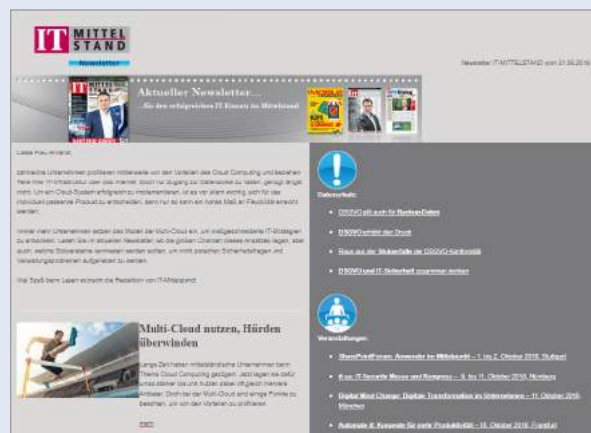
IT MITTELSTAND

Newsletter

Newsletter IT-MITTELSTAND vom 21.09.2016

Aktueller Newsletter...

...für den erfolgreichen IT-Einsatz im Mittelstand

Liebe Frau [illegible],

Zahlreiche Unternehmen profitieren mittlerweile von den Vorteilen des Cloud Computing und beziehen Teile ihrer IT-Infrastruktur über das Internet. Doch nur Zugang zur Datenwolke zu haben, genügt längst nicht. Um ein Cloud-System erfolgreich zu implementieren, ist es vor allem wichtig, sich für das individuell passende Produkt zu entscheiden, denn nur so kann ein hohes Maß an Flexibilität erreicht werden.

Immer mehr Unternehmen setzen das Modell der Multi-Cloud ein, um maßgeschneiderte IT-Strategien zu entwickeln. Lesen Sie im aktuellen Newsletter, wo die großen Chancen dieses Ansatzes liegen, aber auch, welche Stolpersteine vermieden werden sollten, um nicht zwischen Sicherheitsfragen und Verwaltungsproblemen aufgerieben zu werden.

Viel Spaß beim Lesen wünscht die Redaktion von IT-Mittelstand

Datenschutz:

DSGVO gilt auch für Banken-Daten

DSGVO erhöht den Druck

Raus aus der Stolperfalle der DSGVO-Konformität

DSGVO und IT-Sicherheit zusammen denken

Multi-Cloud nutzen, Hürden überwinden

Lange Zeit haben mittelständische Unternehmen beim Thema Cloud Computing gezögert. Jetzt legen sie dafür umso stärker los und nutzen dabei oft gleich mehrere Anbieter. Doch bei der Multi-Cloud sind einige Punkte zu beachten, um von den Vorteilen zu profitieren.

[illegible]

Veranstaltungen:

SharePointForum: Anwender im Mittelpunkt – 1. bis 2. Oktober 2018, Stuttgart

it-sa: IT-Security Messe und Kongress – 9. bis 11. Oktober 2018, Nürnberg

Digital Mind Change: Digitale Transformation im Unternehmen – 11. Oktober 2018, München

Automate it: Konzepte für mehr Produktivität – 16. Oktober 2018, Frankfurt